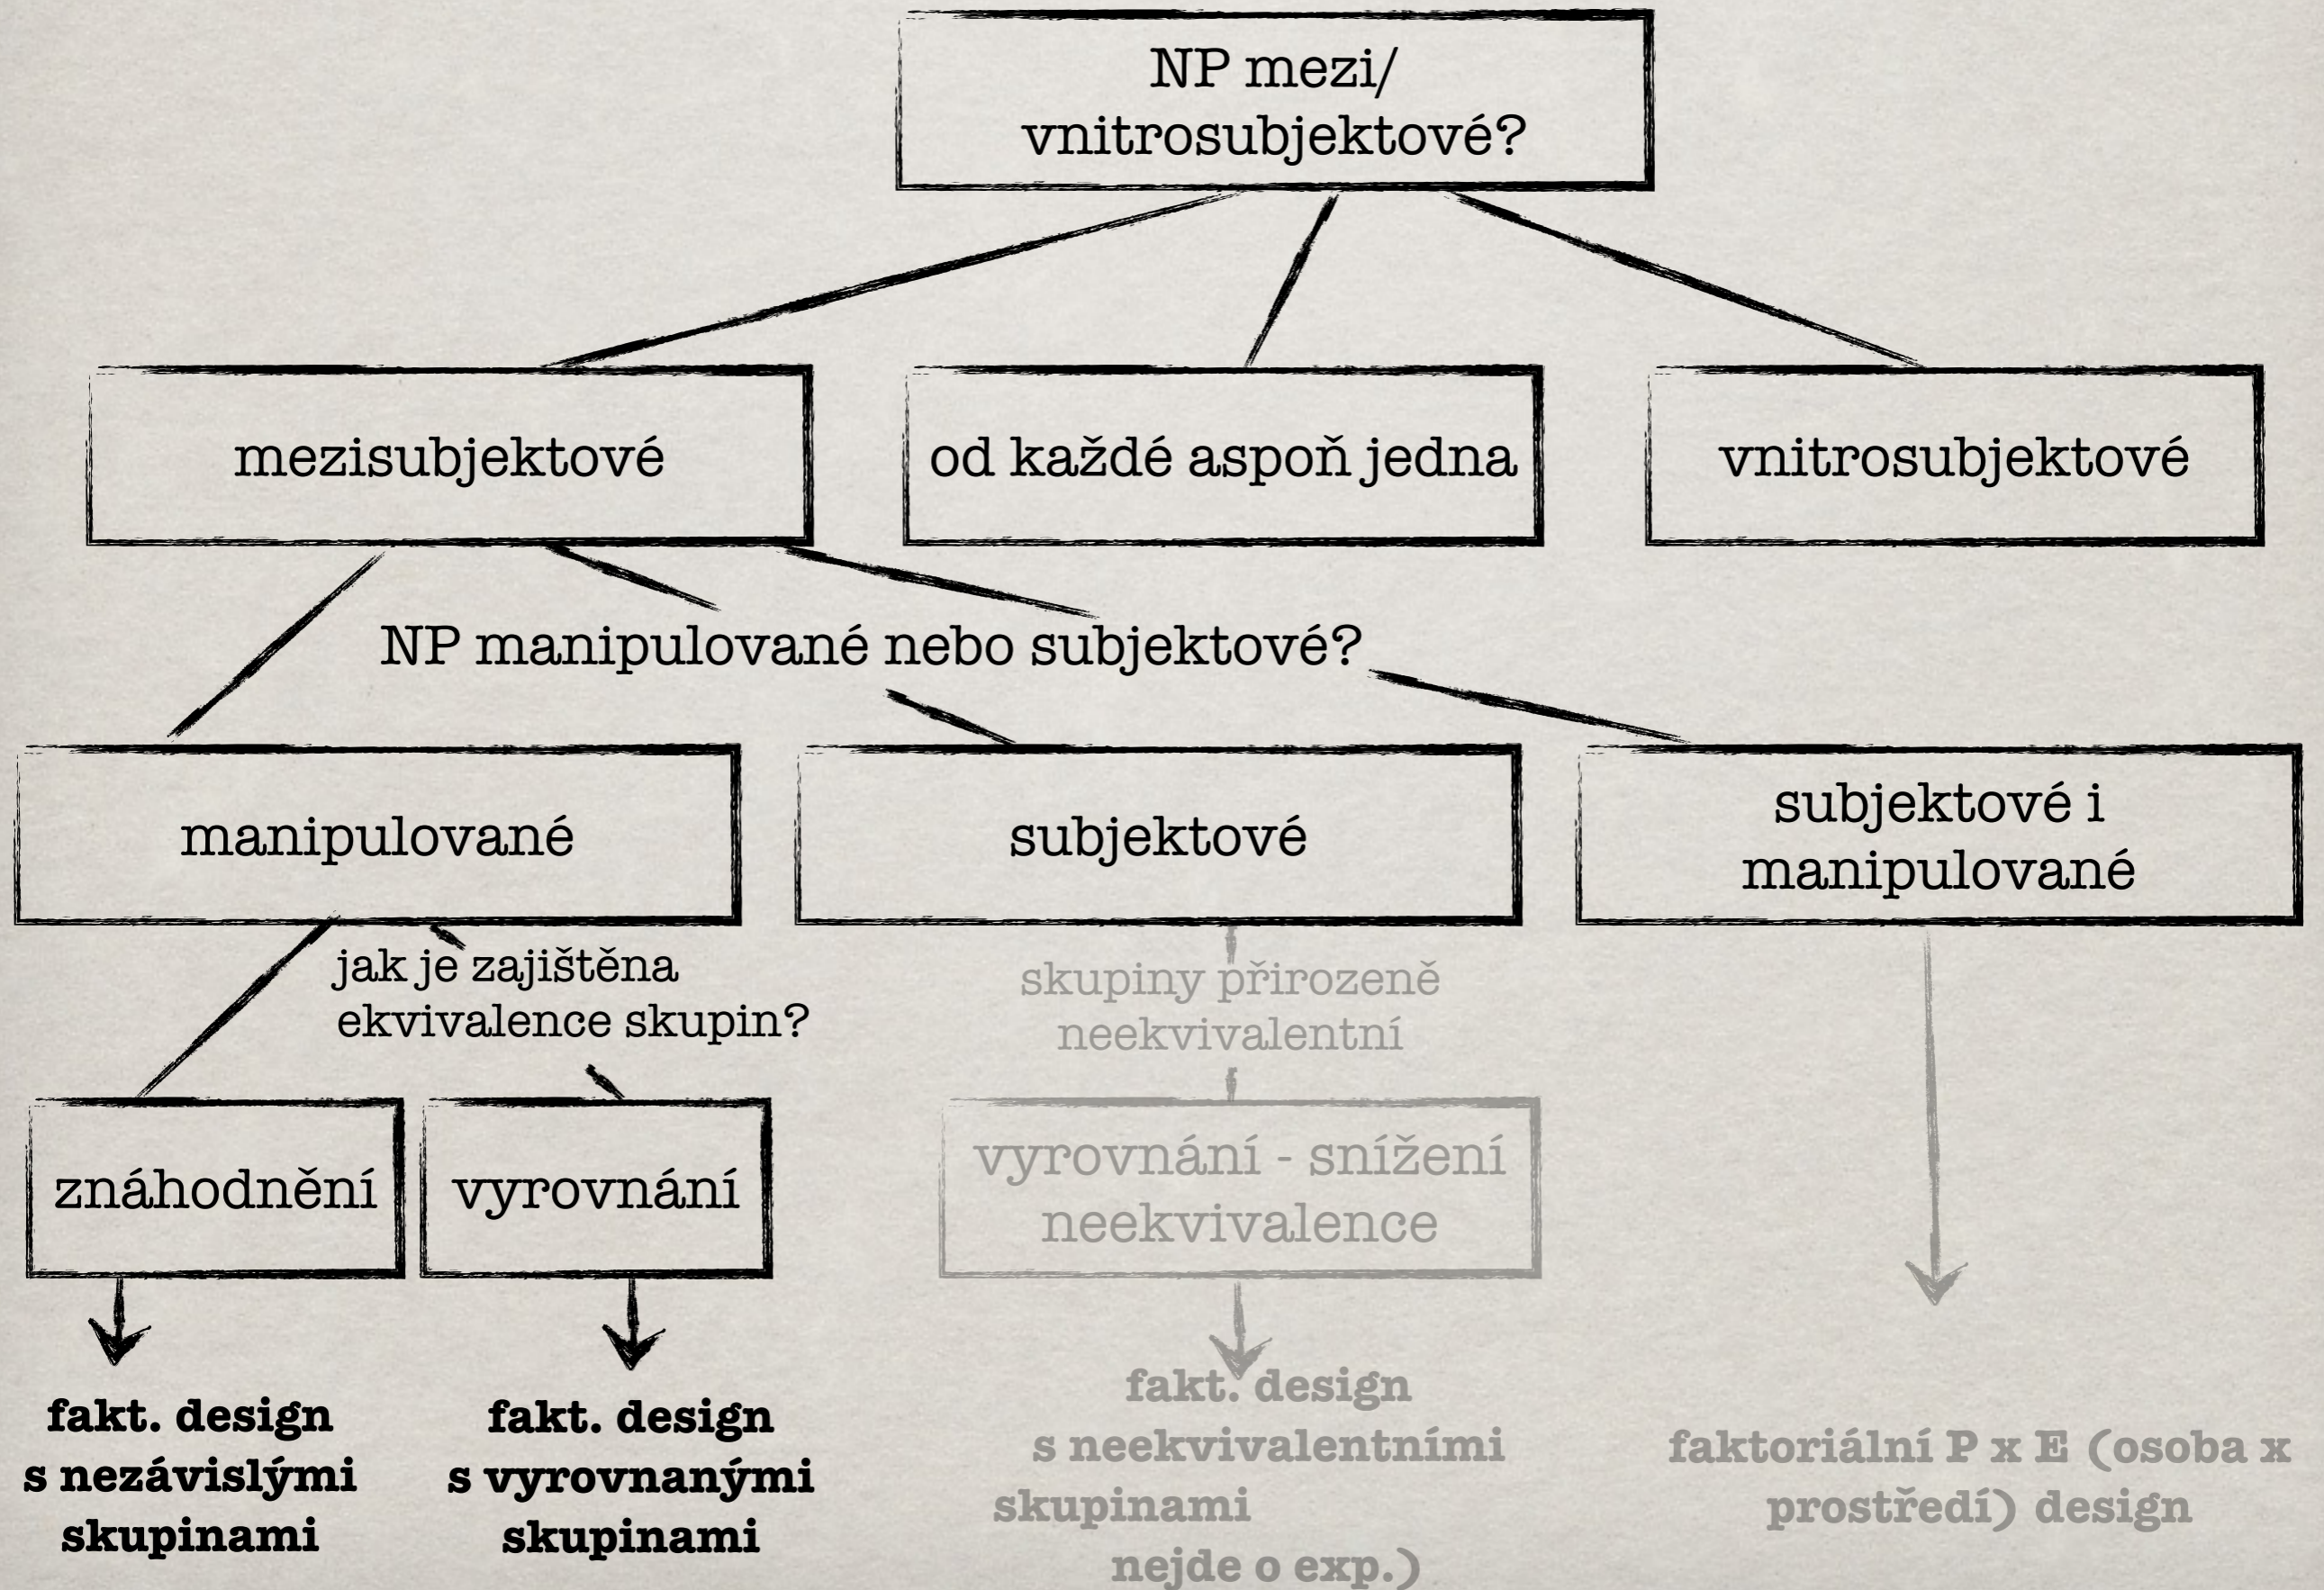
NP mezi/ vnitrosubjektové?

mezisubjektové

od každé aspoň jedna

vnitrosubjektové

NP manipulované nebo subjektové?

manipulované

subjektové

subjektové i manipulované

jak je zajištěna ekvivalence skupin?

skupiny přirozeně neekvivalentní

znáhodnění

vyrovnání

vyrovnání - snížení neekvivalence

fakt. design s nezávislými skupinami

fakt. design s vyrovnanými skupinami

fakt. design s neekvivalentními skupinami nejde o exp.)

faktoriální P x E (osoba x prostředí) design